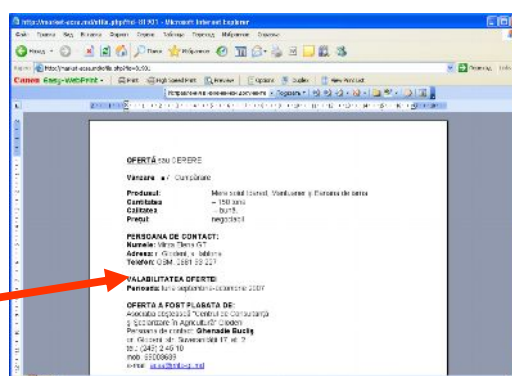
http://market-acsa.md/afla.php?id=81933 - Microsoft Internet Explorer

Canon Easy-WebPrint

OFERTĂ sau CERERE

Vanzare ✓ Cumpărare

Produsul: Mere soiul Idared, Wellspur și Renetta de iarna
Cantitatea: ~ 150 tone
Calitatea: bună
Preţul: negociabil

PERSOANA DE CONTACT:
Numele: Mitrea Elena GT
Adresa: r. Glodeni, s. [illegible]
Telefon: GSM: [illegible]

VALABILITATEA OFERTEI:
Perioada: luna septembrie-decembrie 2007

OFERTA A FOST PLASATA DE:
Asociația Obștească "Centrul de Consultanţă și Susținere în Agricultură" Glodeni
Persoana de contact: Gheorghe Buciu
or. Glodeni str. Suveranității 17, of. 2
tel.: (249) 2 46 10
mob.: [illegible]
e-mail: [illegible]